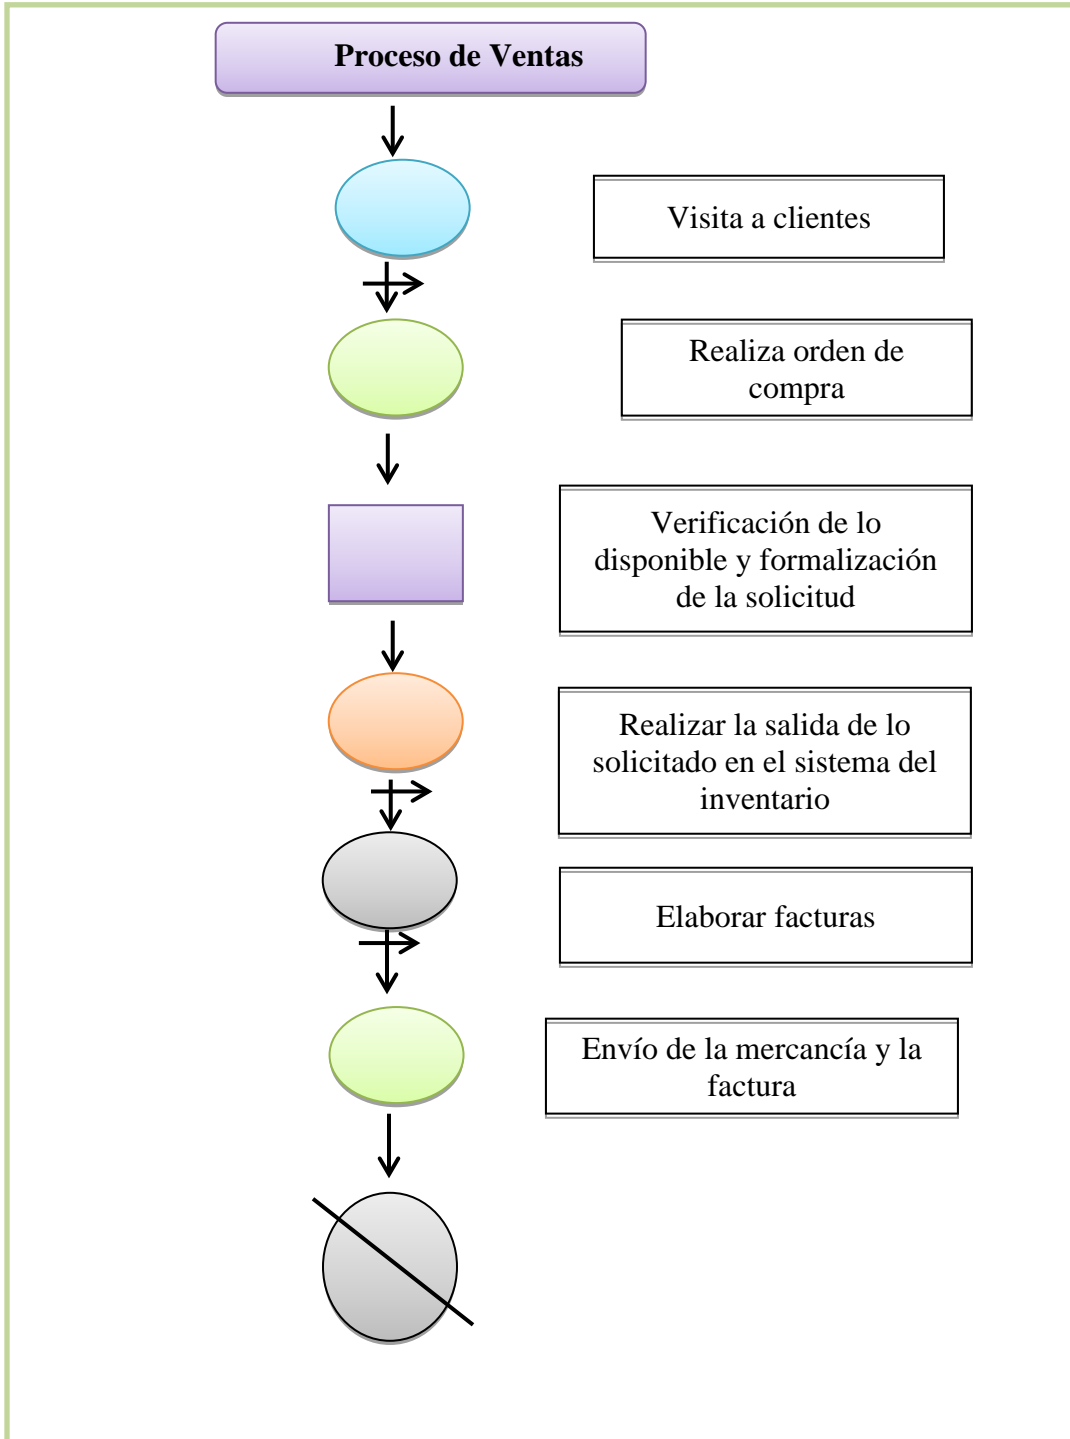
Proceso de Ventas

Visita a clientes

Realiza orden de compra

Verificación de lo disponible y formalización de la solicitud

Realizar la salida de lo solicitado en el sistema del inventario

Elaborar facturas

Envío de la mercancía y la factura